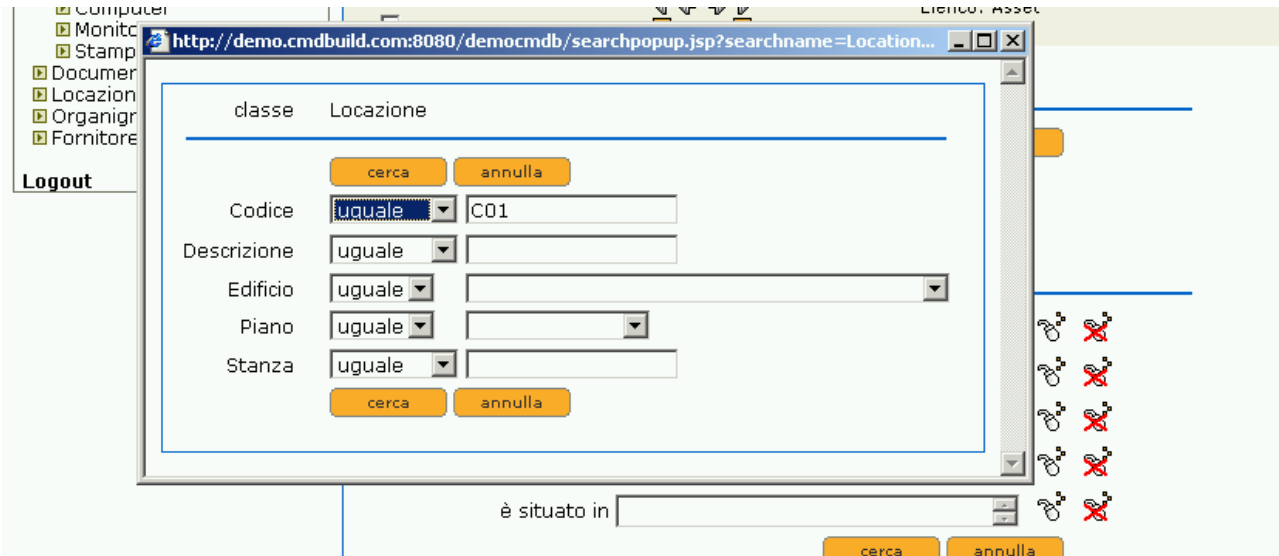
Computer
Monito
Stamp
Documen
Locazion
Organigr
Fornitore

Logout

Elenco: Asset

http://demo.cmdbuild.com:8080/democmdb/searchpopup.jsp?searchname=Location...

classe Locazione

cerca annulla

Codice uguale C01

Descrizione uguale

Edificio uguale

Piano uguale

Stanza uguale

cerca annulla

è situato in

cerca annulla